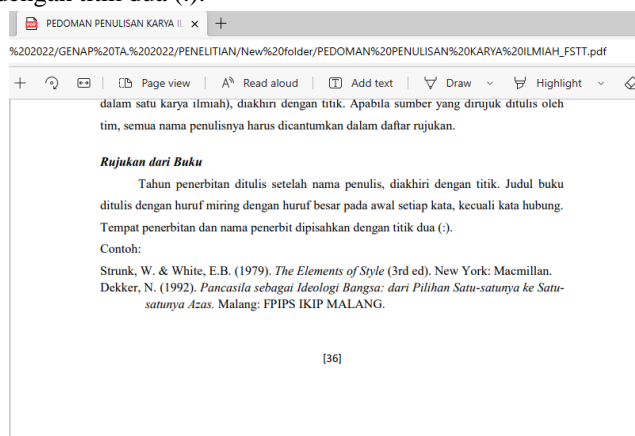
dengan titik dua (:).

PEDOMAN PENULISAN KARYA IL ×
+

%202022/GENAP%20TA.%202022/PENELITIAN/New%20folder/PEDOMAN%20PENULISAN%20KARYA%20ILMIAH_FSTT.pdf

+ Page view | Read aloud | Add text | Draw | Highlight

dalam satu karya ilmiah), diakhiri dengan titik. Apabila sumber yang dirujuk ditulis oleh tim, semua nama penulisnya harus dicantumkan dalam daftar rujukan.

*Rujukan dari Buku*

Tahun penerbitan ditulis setelah nama penulis, diakhiri dengan titik. Judul buku ditulis dengan huruf miring dengan huruf besar pada awal setiap kata, kecuali kata hubung. Tempat penerbitan dan nama penerbit dipisahkan dengan titik dua (:).

Contoh:

Strunk, W. & White, E.B. (1979). *The Elements of Style* (3rd ed). New York: Macmillan.

Dekker, N. (1992). *Pancasila sebagai Ideologi Bangsa: dari Pilihan Satu-satunya ke Satu-satunya Azas.* Malang: FPIPS IKIP MALANG.

[36]